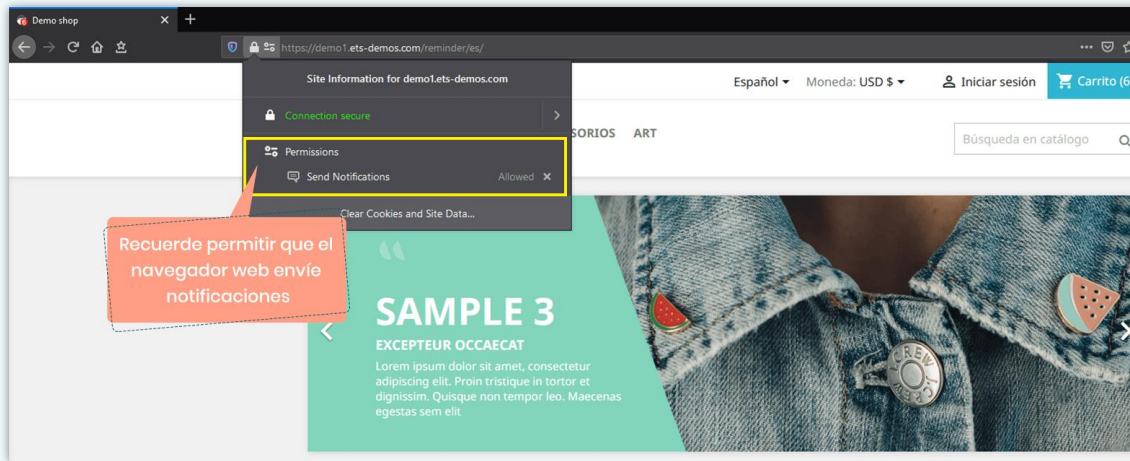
Demo shop

https://demo1.ets-demos.com/reminder/es/

Site Information for demo1.ets-demos.com

Connection secure

Permissions

Send Notifications Allowed

Clear Cookies and Site Data...

Español Moneda: USD $ Iniciar sesión Carrito (6

SORIOS ART

Búsqueda en catálogo

Recuerde permitir que el navegador web envíe notificaciones

“

SAMPLE 3

EXCEPTEUR OCCAECAT

Lorem ipsum dolor sit amet, consectetur adipiscing elit. Proin tristique in tortor et dignissim. Quisque non tempor leo. Maecenas egestas sem elit

CREW CREW